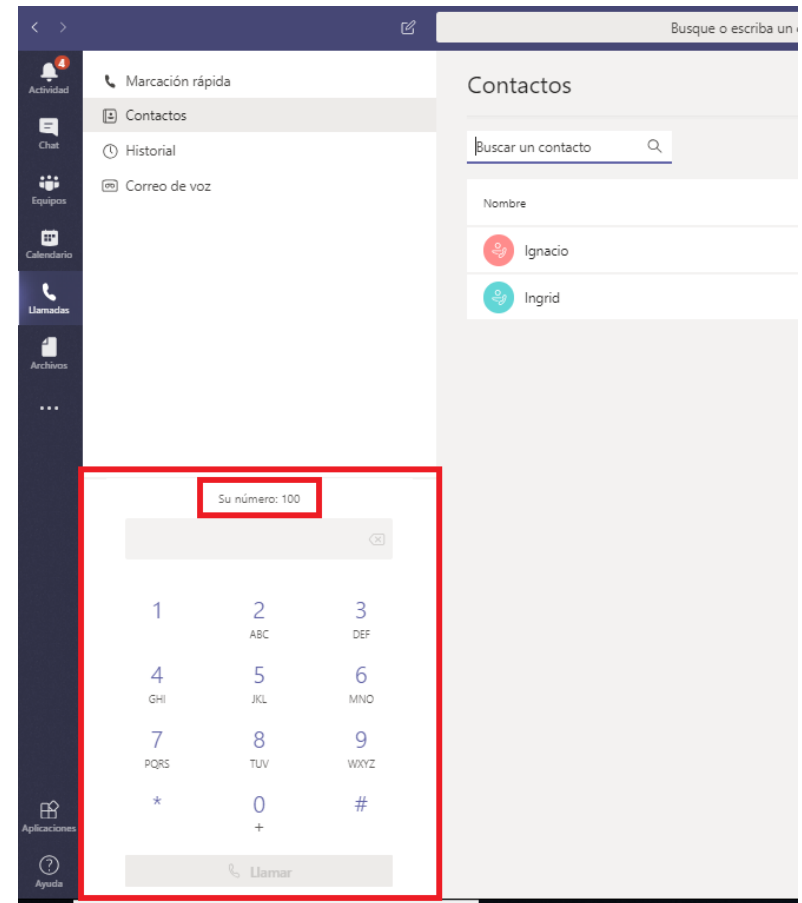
Busque o escriba un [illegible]

4
Actividad

Chat

Equipos

Calendario

Llamadas

Archivos

...

Aplicaciones

Ayuda

Marcación rápida

Contactos

Historial

Correo de voz

Contactos

Buscar un contacto

Nombre

Ignacio

Ingrid

Su número: 100

| 1 | 2 ABC | 3 DEF |
|---|---|---|
| 4 GHI | 5 JKL | 6 MNO |
| 7 PQRS | 8 TUV | 9 WXYZ |
| * | 0 + | # |

Llamar